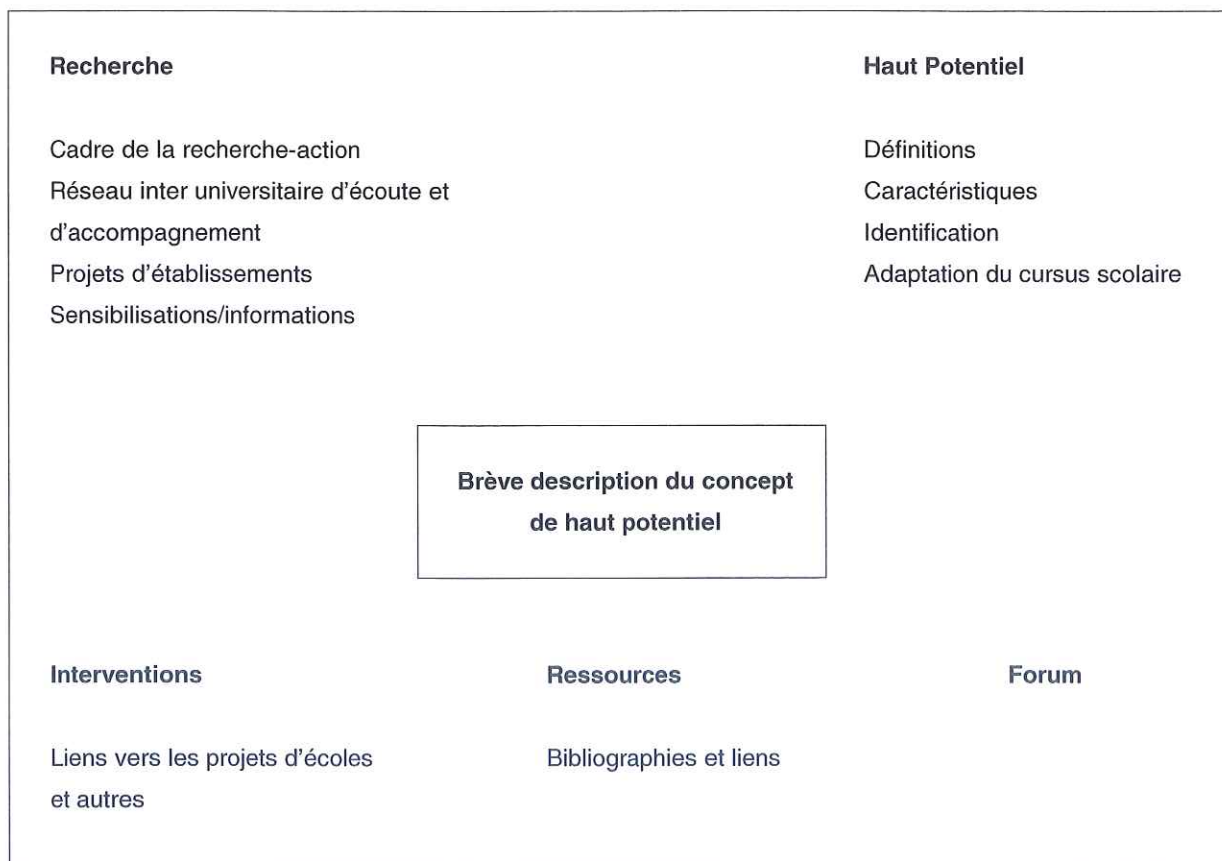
Recherche

Cadre de la recherche-action
Réseau inter universitaire d'écoute et d'accompagnement
Projets d'établissements
Sensibilisations/informations

Haut Potentiel

Définitions
Caractéristiques
Identification
Adaptation du cursus scolaire

Brève description du concept de haut potentiel

Interventions

Liens vers les projets d'écoles et autres

Ressources

Bibliographies et liens

Forum